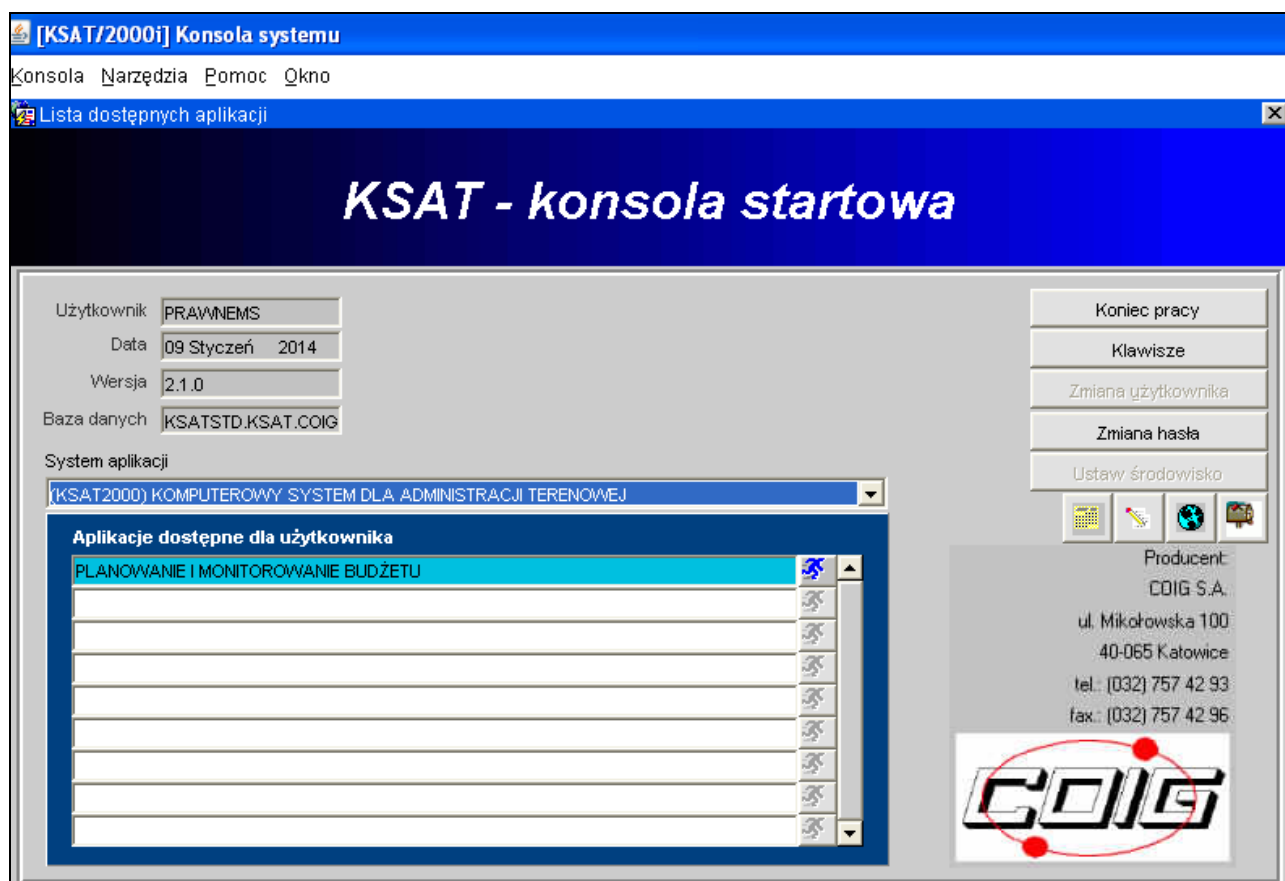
[KSAT/2000i] Konsola systemu

Konsola Narzędzia Pomoc Okno

Lista dostępnych aplikacji

KSAT - konsola startowa

Użytkownik PRAWNEMS
Data 09 Styczeń 2014
Wersja 2.1.0
Baza danych KSATSTD.KSAT.COIG

System aplikacji
(KSAT2000) KOMPUTEROWY SYSTEM DLA ADMINISTRACJI TERENOWEJ

Aplikacje dostępne dla użytkownika
PLANOWANIE I MONITOROWANIE BUDŻETU

Koniec pracy
Klawisze
Zmiana użytkownika
Zmiana hasła
Ustaw środowisko

Producent:
COIG S.A.
ul. Mikołowska 100
40-065 Katowice
tel.: (032) 757 42 93
fax.: (032) 757 42 96

COIG